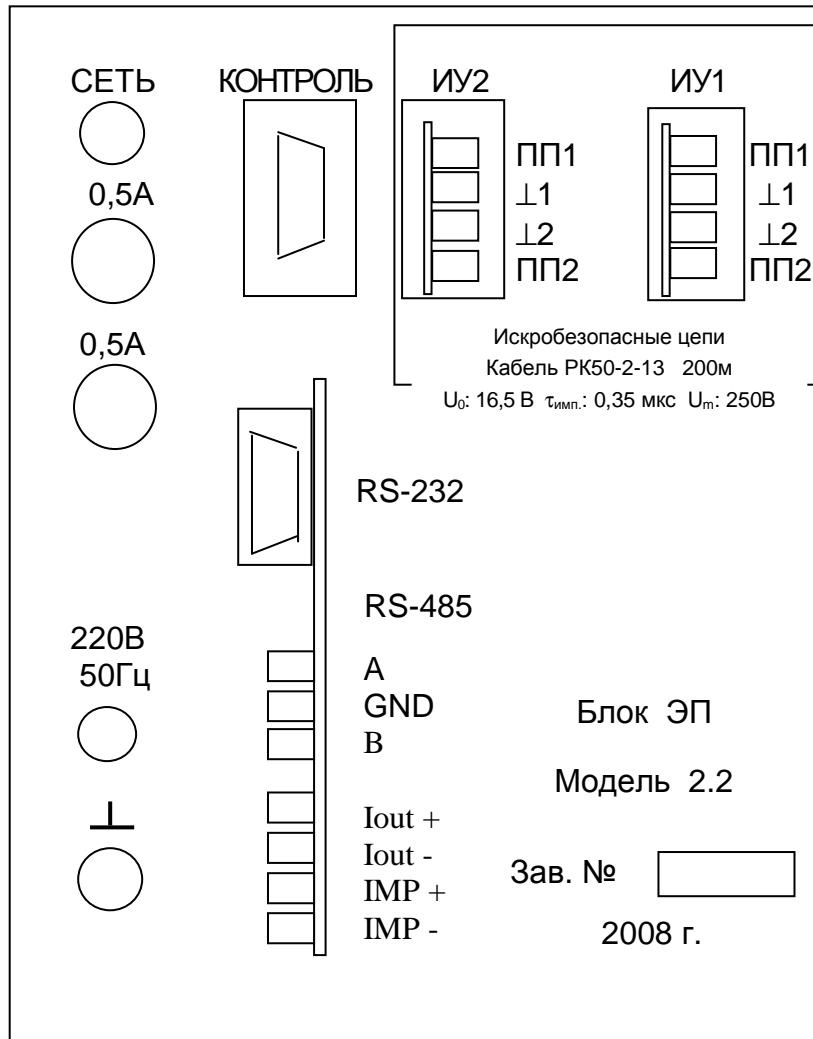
СЕТЬ

0,5А

0,5А

КОНТРОЛЬ

ИУ2

ПП1
⊥1
⊥2
ПП2

ИУ1

ПП1
⊥1
⊥2
ПП2

Искробезопасные цепи
Кабель РК50-2-13 200м
$U_0$: 16,5 В $\tau_{имп.}$: 0,35 мкс $U_m$: 250В

RS-232

RS-485

220В
50Гц

⊥

A
GND
B

Iout +
Iout -
IMP +
IMP -

Блок ЭП

Модель 2.2

Зав. №

2008 г.